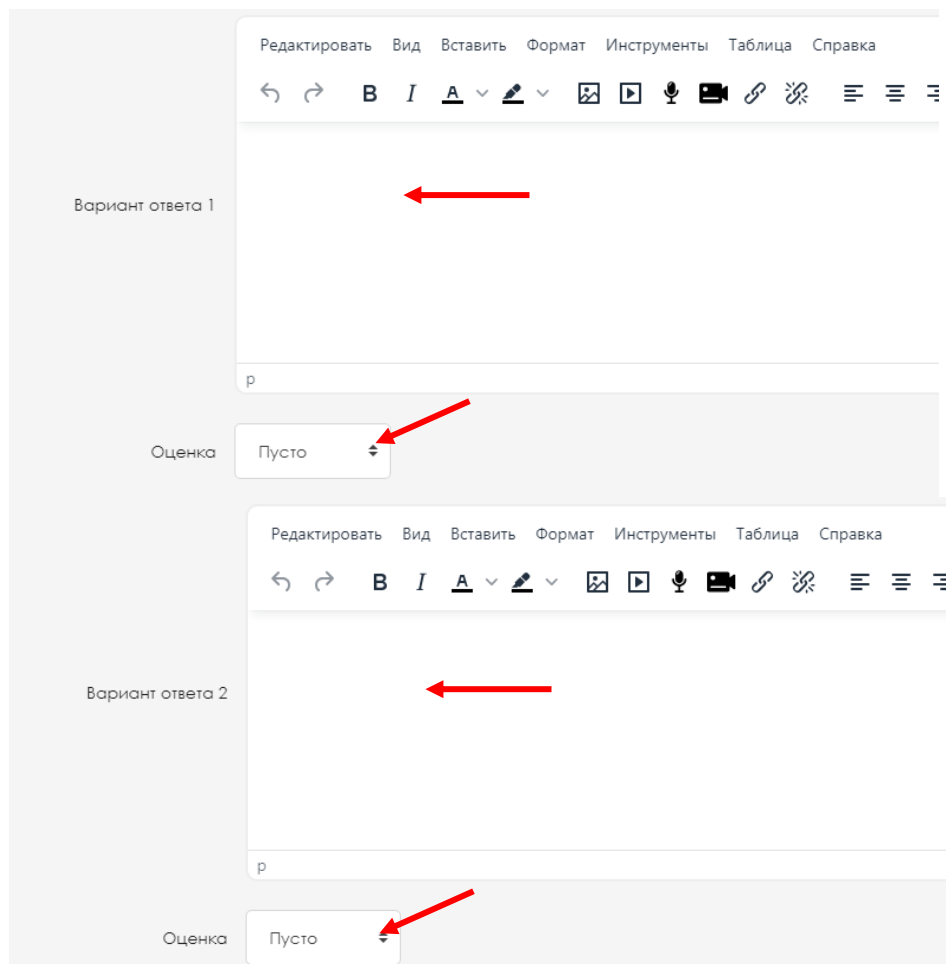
Редактировать Вид Вставить Формат Инструменты Таблица Справка

B I A

Вариант ответа 1

p

Оценка Пусто

Редактировать Вид Вставить Формат Инструменты Таблица Справка

B I A

Вариант ответа 2

p

Оценка Пусто